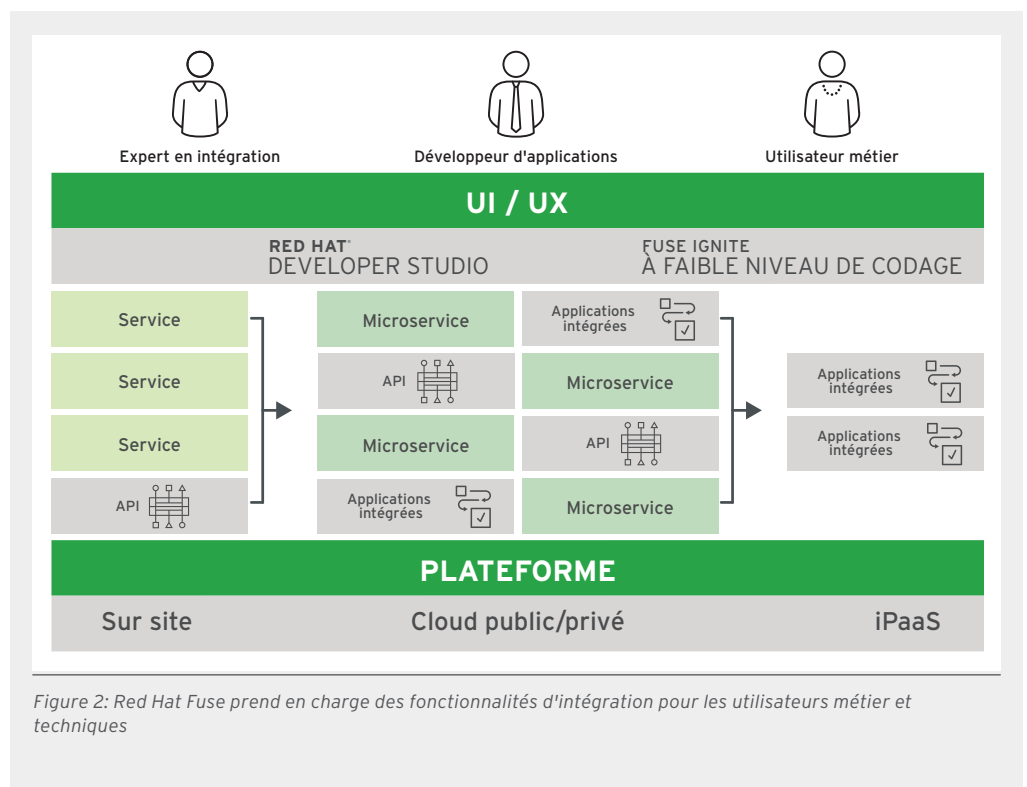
Expert en intégration

Développeur d'applications

Utilisateur métier

UI / UX

RED HAT®
DEVELOPER STUDIO

FUSE IGNITE
À FAIBLE NIVEAU DE CODAGE

Service

Service

Service

API

Microservice

API

Microservice

Applications intégrées

Applications intégrées

Microservice

API

Microservice

Applications intégrées

Applications intégrées

PLATEFORME

Sur site

Cloud public/privé

iPaaS

Figure 2: Red Hat Fuse prend en charge des fonctionnalités d'intégration pour les utilisateurs métier et techniques